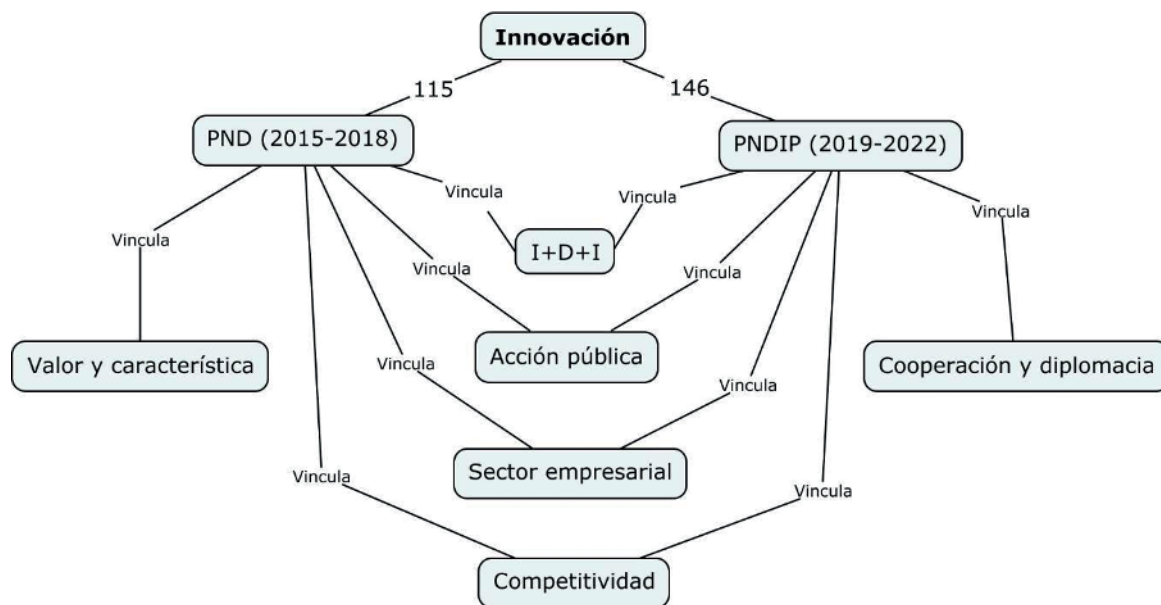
Innovación

115

146

PND (2015-2018)

PNDIP (2019-2022)

Vincula

Vincula

Vincula

Vincula

I+D+I

Vincula

Vincula

Valor y característica

Acción pública

Cooperación y diplomacia

Vincula

Vincula

Sector empresarial

Vincula

Vincula

Competitividad